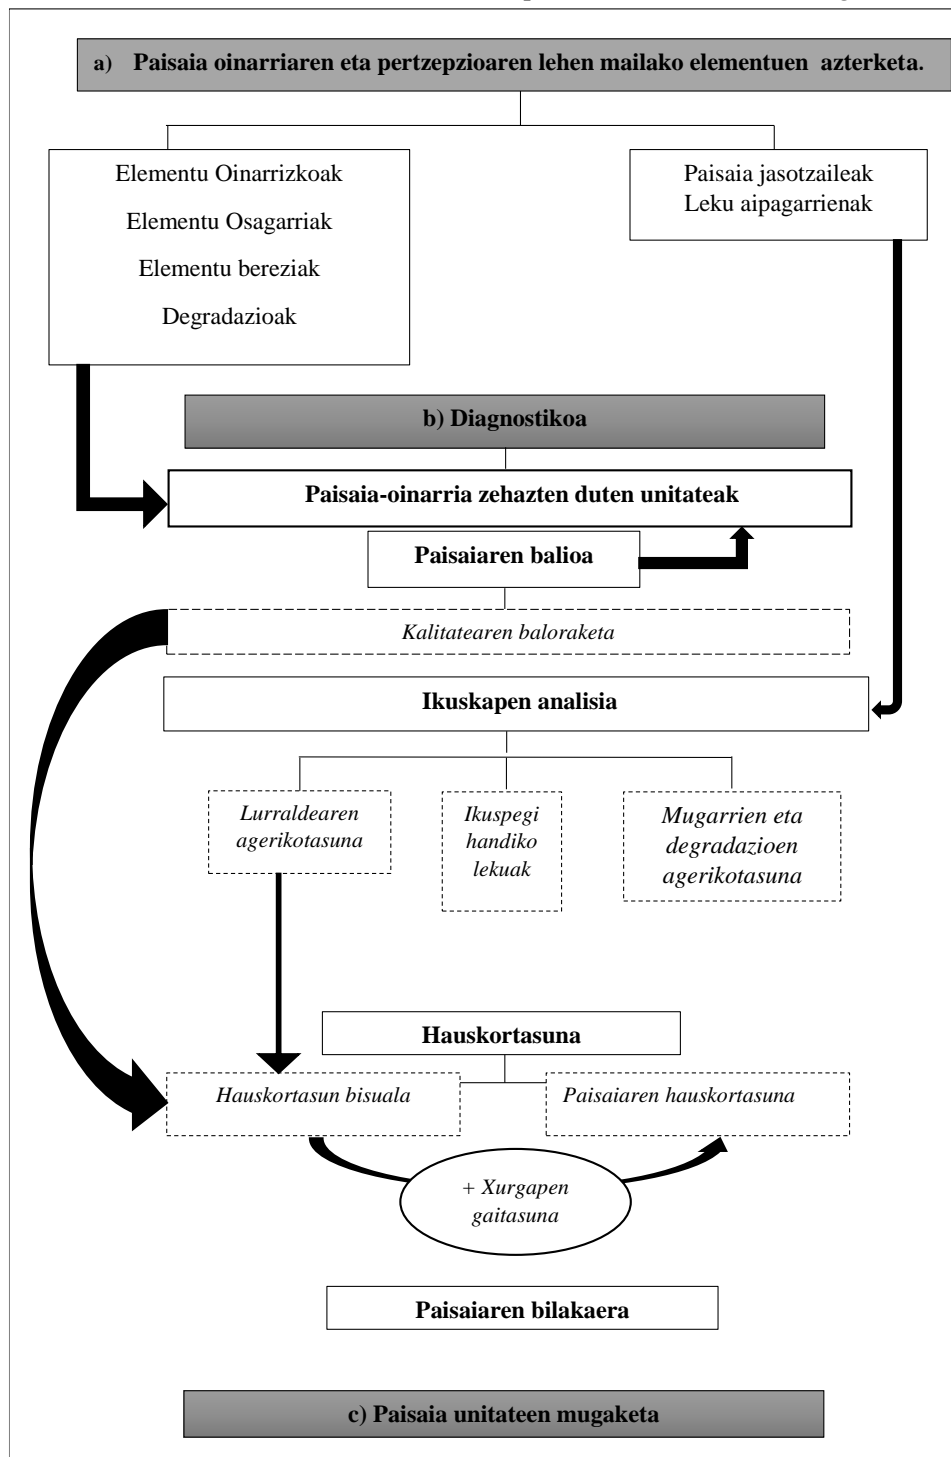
a) Paisaia oinarriaren eta pertzepzioaren lehen mailako elementuen azterketa.

Elementu Oinarrizkoak
Elementu Osagarriak
Elementu bereziak
Degradazioak

Paisaia jasotzaileak
Leku aipagarrienak

b) Diagnostikoa

Paisaia-oinarria zehazten duten unitateak

Paisaiaren balioa

Kalitatearen baloraketa

Ikuskapen analisia

Lurraldearen agerikotasuna

Ikuspegi handiko lekuak

Mugarrien eta degradazioen agerikotasuna

Hauskortasuna

Hauskortasun bisuala

Paisaiaren hauskortasuna

+ Xurgapen gaitasuna

Paisaiaren bilakaera

c) Paisaia unitateen mugaketa